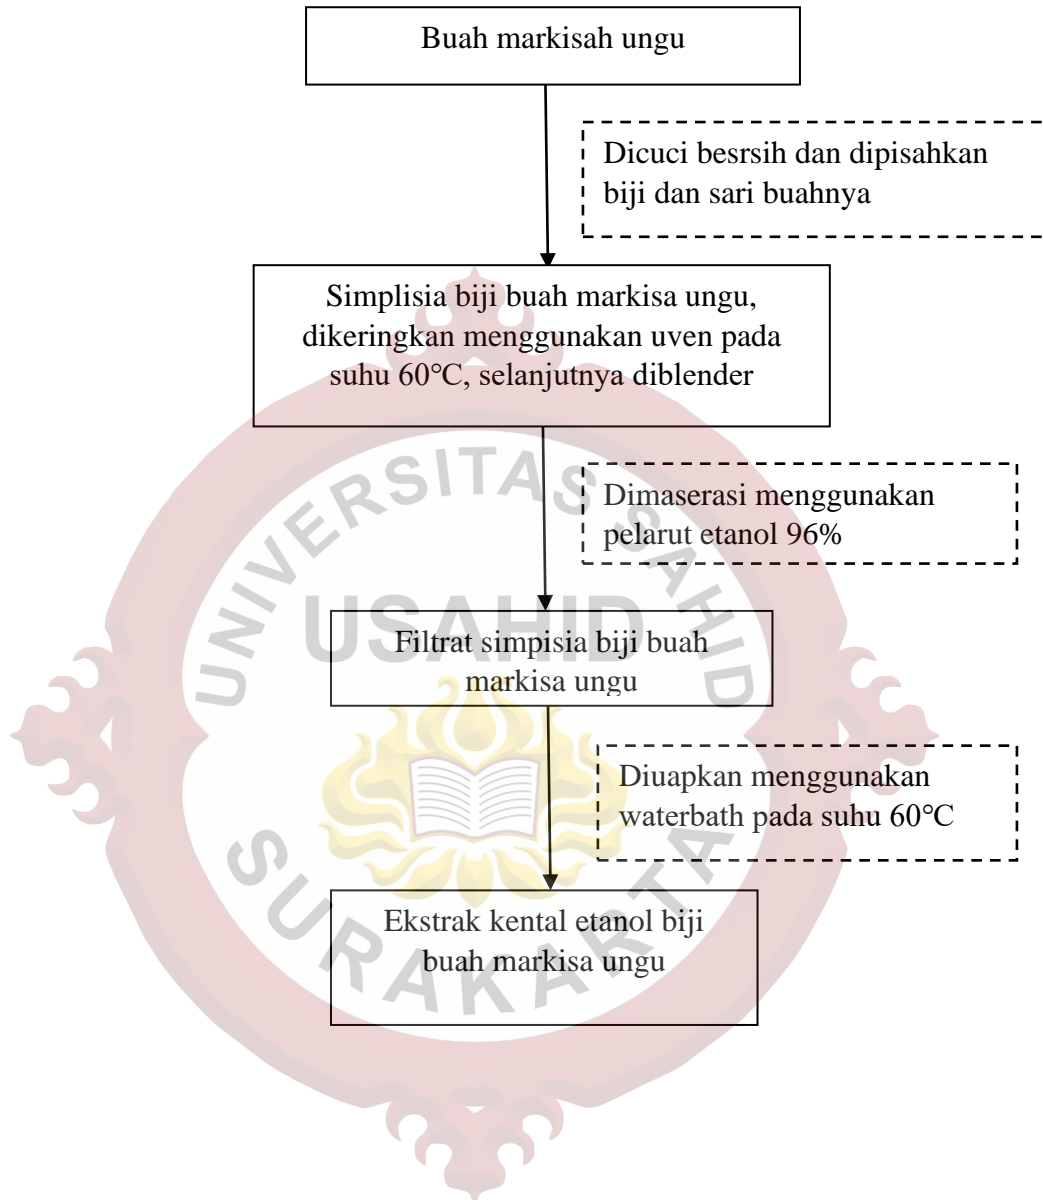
Buah markisah ungu

Dicuci besrsih dan dipisahkan biji dan sari buahnya

Simplisia biji buah markisa ungu, dikeringkan menggunakan uven pada suhu 60°C, selanjutnya diblender

Dimaserasi menggunakan pelarut etanol 96%

Filtrat simpisia biji buah markisa ungu

Diuapkan menggunakan waterbath pada suhu 60°C

Ekstrak kental etanol biji buah markisa ungu

UNIVERSITAS SAHID USAHID SURAKARTA